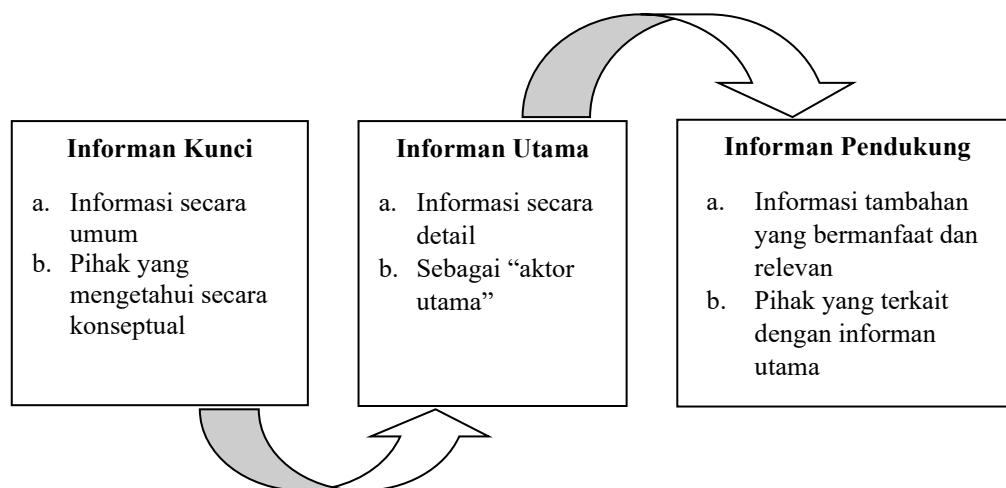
**Informan Kunci**

a. Informasi secara umum
b. Pihak yang mengetahui secara konseptual

**Informan Utama**

a. Informasi secara detail
b. Sebagai "aktor utama"

**Informan Pendukung**

a. Informasi tambahan yang bermanfaat dan relevan
b. Pihak yang terkait dengan informan utama